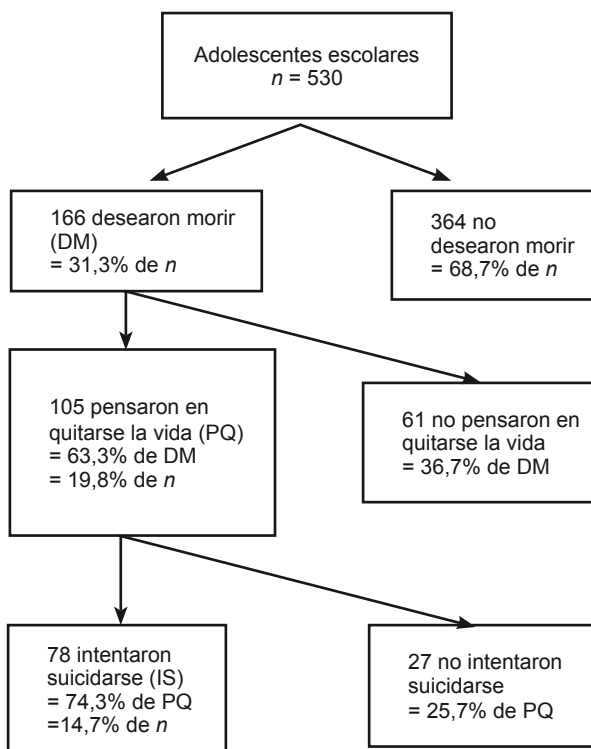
Adolescentes escolares
$n$ = 530

166 desearon morir (DM)
= 31,3% de $n$

364 no desearon morir
= 68,7% de $n$

105 pensaron en quitarse la vida (PQ)
= 63,3% de DM
= 19,8% de $n$

61 no pensaron en quitarse la vida
= 36,7% de DM

78 intentaron suicidarse (IS)
= 74,3% de PQ
=14,7% de $n$

27 no intentaron suicidarse
= 25,7% de PQ